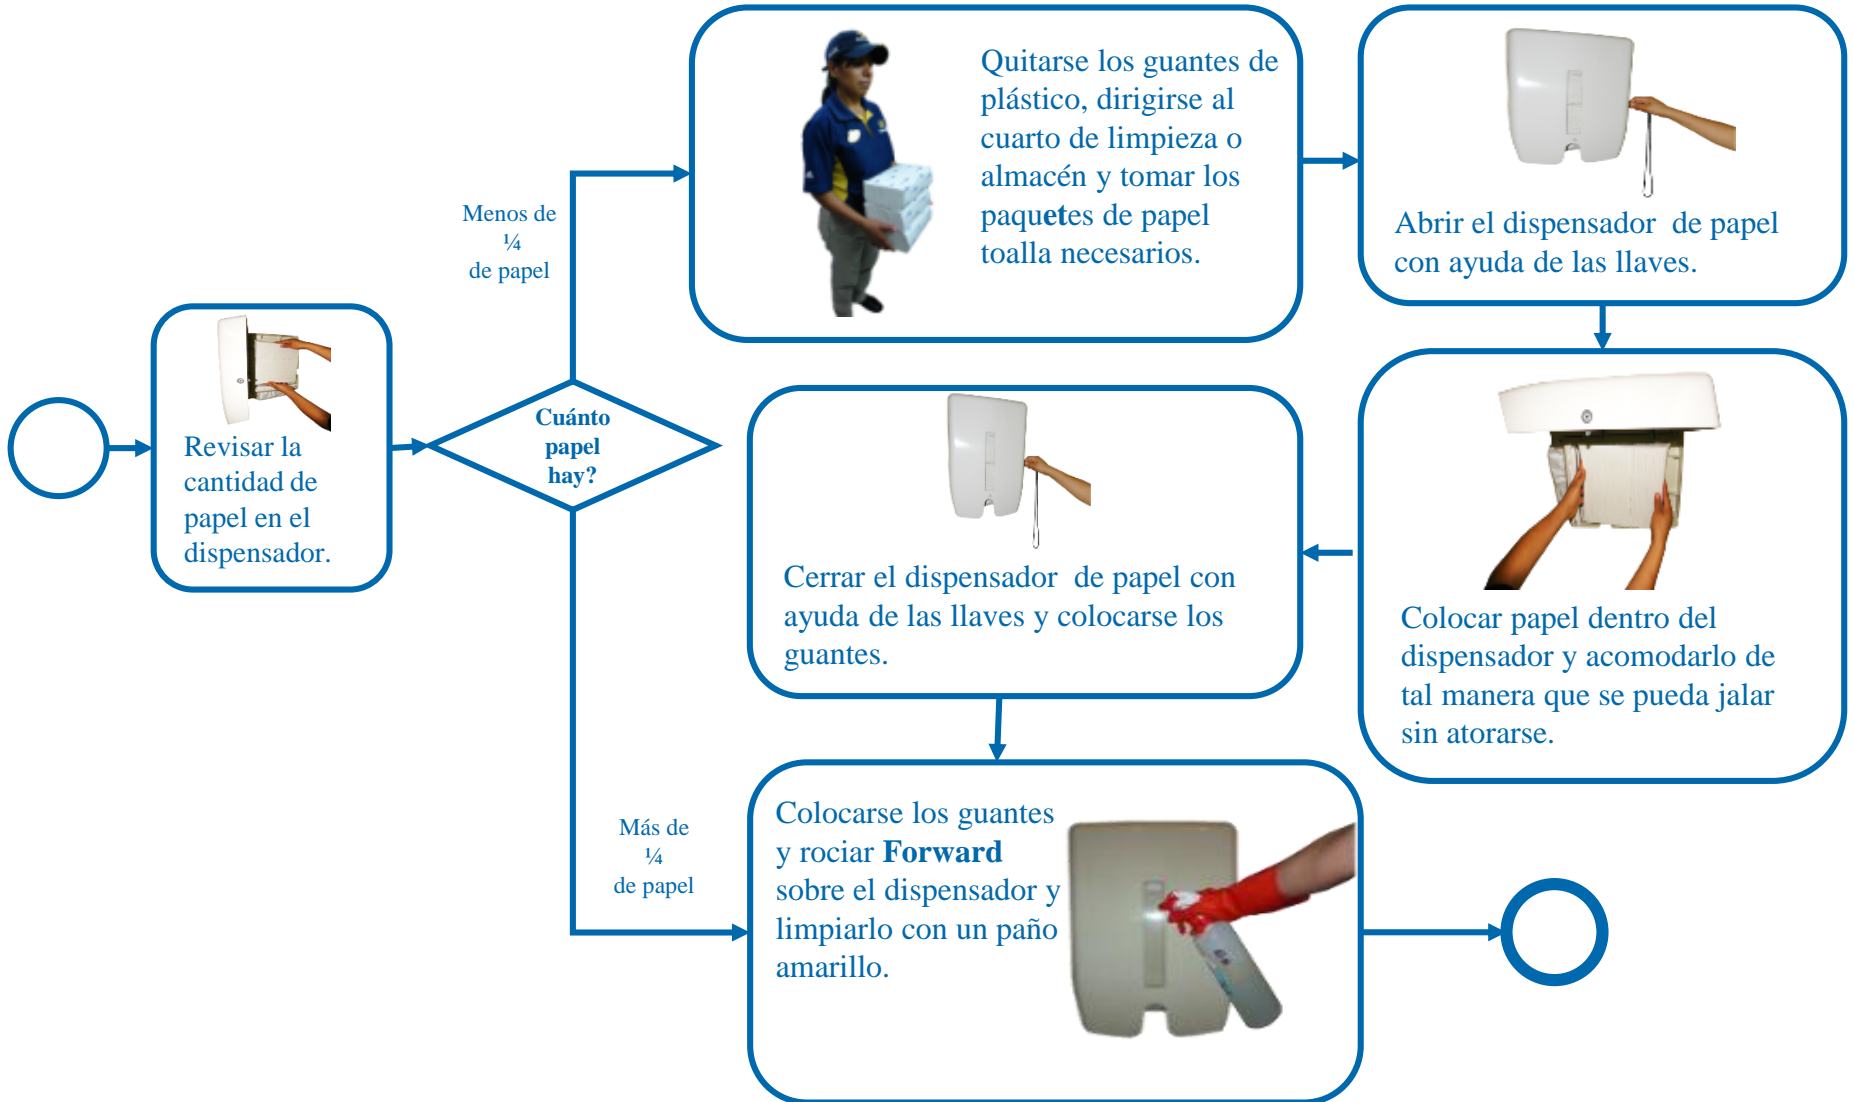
Revisar la cantidad de papel en el dispensador.

Cuánto papel hay?

Menos de ¼ de papel

Quitarse los guantes de plástico, dirigirse al cuarto de limpieza o almacén y tomar los paquetes de papel toalla necesarios.

Abrir el dispensador de papel con ayuda de las llaves.

Colocar papel dentro del dispensador y acomodarlo de tal manera que se pueda jalar sin atorarse.

Cerrar el dispensador de papel con ayuda de las llaves y colocarse los guantes.

Más de ¼ de papel

Colocarse los guantes y rociar **Forward** sobre el dispensador y limpiarlo con un paño amarillo.